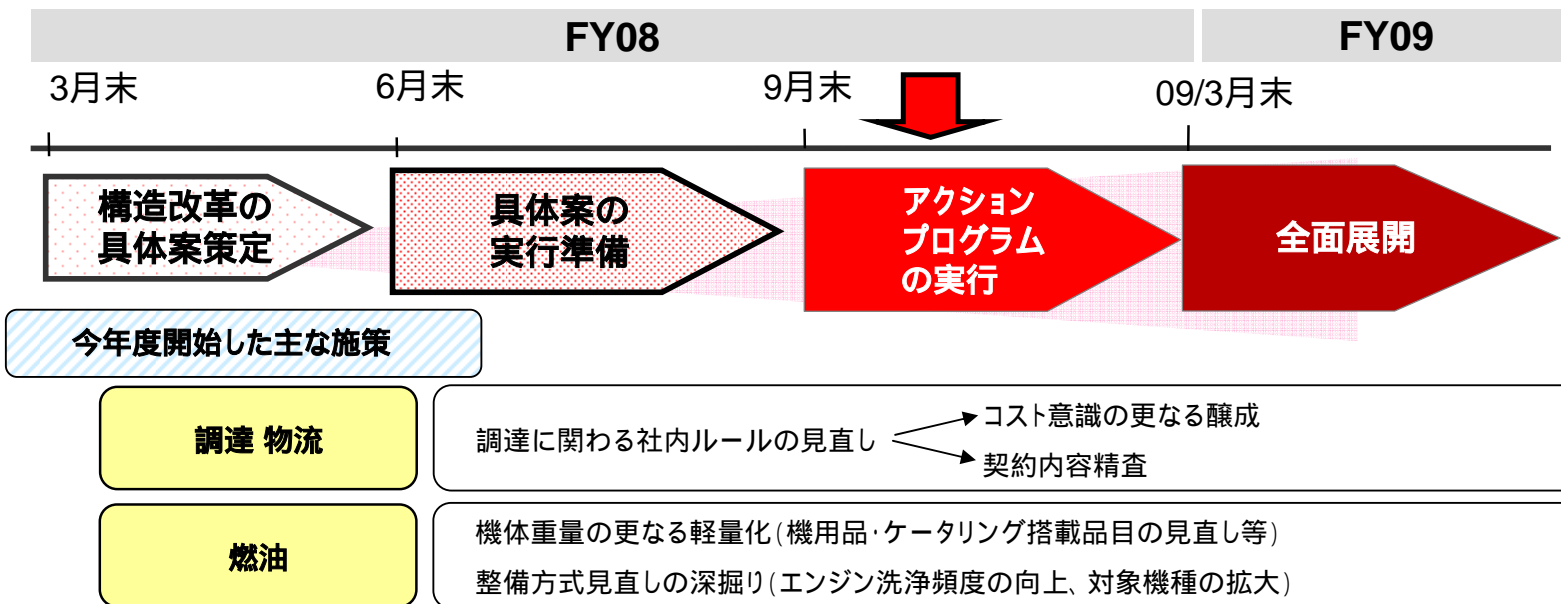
FY08

FY09

3月末

6月末

9月末

09/3月末

構造改革の具体案策定

具体案の実行準備

アクションプログラムの実行

全面展開

今年度開始した主な施策

調達 物流

調達に関わる社内ルールの見直し

コスト意識の更なる醸成

契約内容精査

燃油

機体重量の更なる軽量化(機用品･ケータリング搭載品目の見直し等)

整備方式見直しの深掘り(エンジン洗浄頻度の向上、対象機種の拡大)